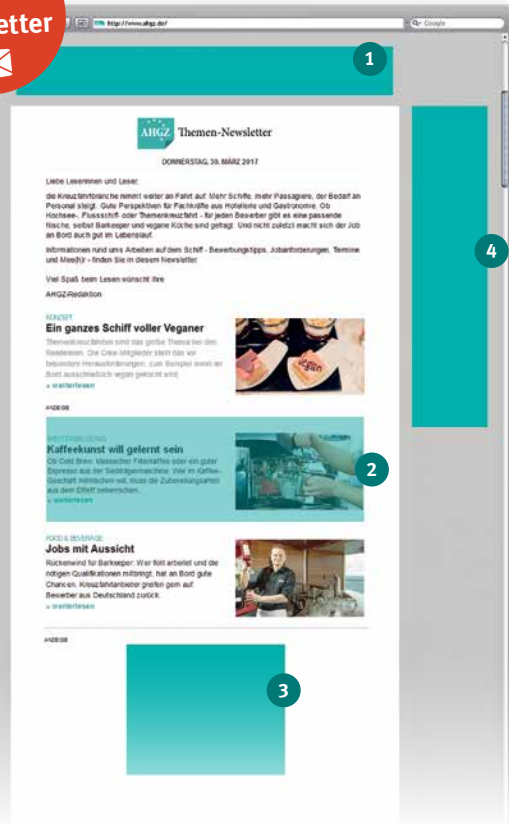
etter

http://www.ahgz.de/

Google

1

AHGZ Themen-Newsletter

DONNERSTAG, 30. MÄRZ 2017

Liebe Leserinnen und Leser,

die Kreuzfahrtbranche nimmt weiter an Fahrt auf: Mehr Schiffe, mehr Passagiere, der Bedarf an Personal steigt. Gute Perspektiven für Fachkräfte aus Hotellerie und Gastronomie. Ob Hochsee-, Flussschiff- oder Themenkreuzfahrt - für jeden Bewerber gibt es eine passende Nische, selbst Barkeeper und vegane Köche sind gefragt. Und nicht zuletzt macht sich der Job an Bord auch gut im Lebenslauf.

Informationen rund ums Arbeiten auf dem Schiff - Bewerbungstipps, Jobanforderungen, Termine und Mee(h)r - finden Sie in diesem Newsletter.

Viel Spaß beim Lesen wünscht Ihre

AHGZ-Redaktion

KONZEPT

Ein ganzes Schiff voller Veganer

Themenkreuzfahrten sind das große Thema bei den Reedereien. Die Crew-Mitglieder stellt das vor besondere Herausforderungen, zum Beispiel wenn an Bord ausschließlich vegan gekocht wird.

» weiterlesen

ANZEIGE

WEITERBILDUNG

Kaffeekunst will gelernt sein

Ob Cold Brew, klassischer Filterkaffee oder ein guter Espresso aus der Siebträgermaschine: Wer im Kaffee-Geschäft mitmischen will, muss die Zubereitungsarten aus dem Effeff beherrschen.

» weiterlesen

2

FOOD & BEVERAGE

Jobs mit Aussicht

Rückenwind für Barkeeper: Wer flott arbeitet und die nötigen Qualifikationen mitbringt, hat an Bord gute Chancen. Kreuzfahrtanbieter greifen gern auf Bewerber aus Deutschland zurück.

» weiterlesen

ANZEIGE

3

4